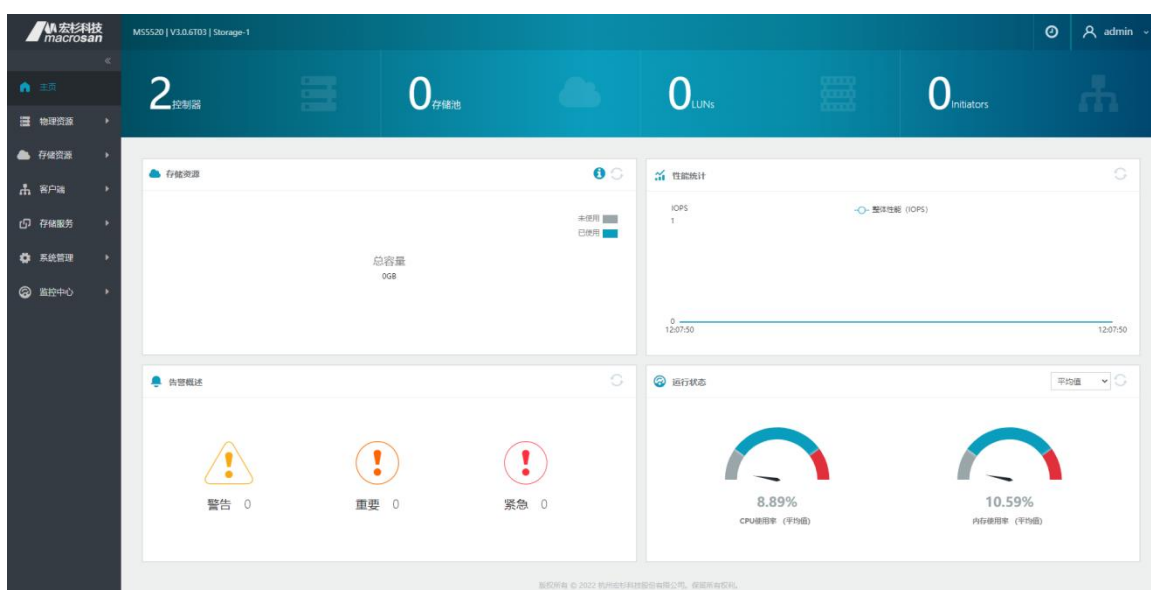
宏杉科技
macrosan

MS5520 | V3.0.6T03 | Storage-1

admin

«

主页
物理资源
存储资源
客户端
存储服务
系统管理
监控中心

2 控制器

0 存储池

0 LUNs

0 Initiators

存储资源

未使用
已使用

总容量
0GB

性能统计

IOPS
1

整体性能（IOPS）

0
12:07:50
12:07:50

告警概述

警告 0
重要 0
紧急 0

运行状态

平均值

8.89%
CPU使用率（平均值）

10.59%
内存使用率（平均值）

版权所有 © 2022 杭州宏杉科技股份有限公司，保留所有权利。